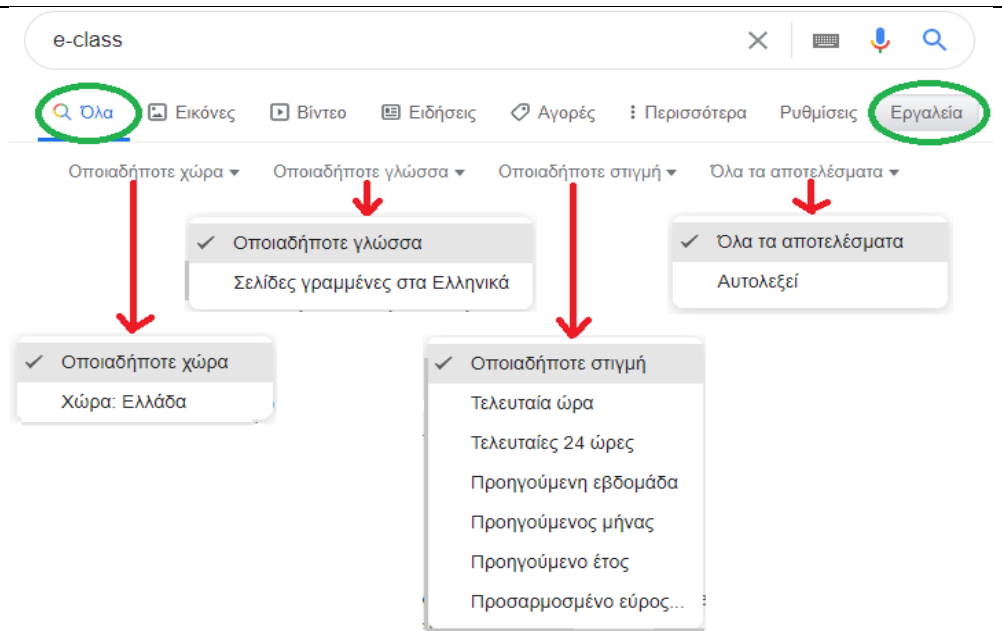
e-class

Όλα Εικόνες Βίντεο Ειδήσεις Αγορές Περισσότερα Ρυθμίσεις Εργαλεία

Οποιαδήποτε χώρα ▾ Οποιαδήποτε γλώσσα ▾ Οποιαδήποτε στιγμή ▾ Όλα τα αποτελέσματα ▾

✓ Οποιαδήποτε γλώσσα
Σελίδες γραμμένες στα Ελληνικά

✓ Όλα τα αποτελέσματα
Αυτολεξεί

✓ Οποιαδήποτε χώρα
Χώρα: Ελλάδα

✓ Οποιαδήποτε στιγμή
Τελευταία ώρα
Τελευταίες 24 ώρες
Προηγούμενη εβδομάδα
Προηγούμενος μήνας
Προηγούμενο έτος
Προσαρμοσμένο εύρος...